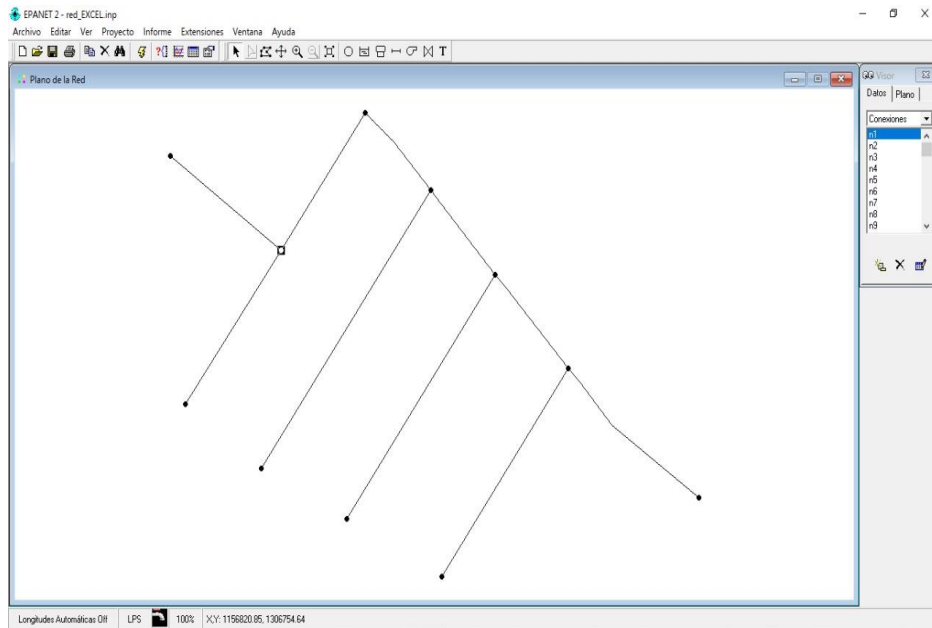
EPANET 2 - red_EXCEL.inp
Archivo Editar Ver Proyecto Informe Extensiones Ventana Ayuda

Plano de la Red

Visor
Datos Plano
Conexiones
n1
n2
n3
n4
n5
n6
n7
n8
n9

Longitudes Automáticas Off LPS 100% X,Y: 1156820.85, 1306754.64